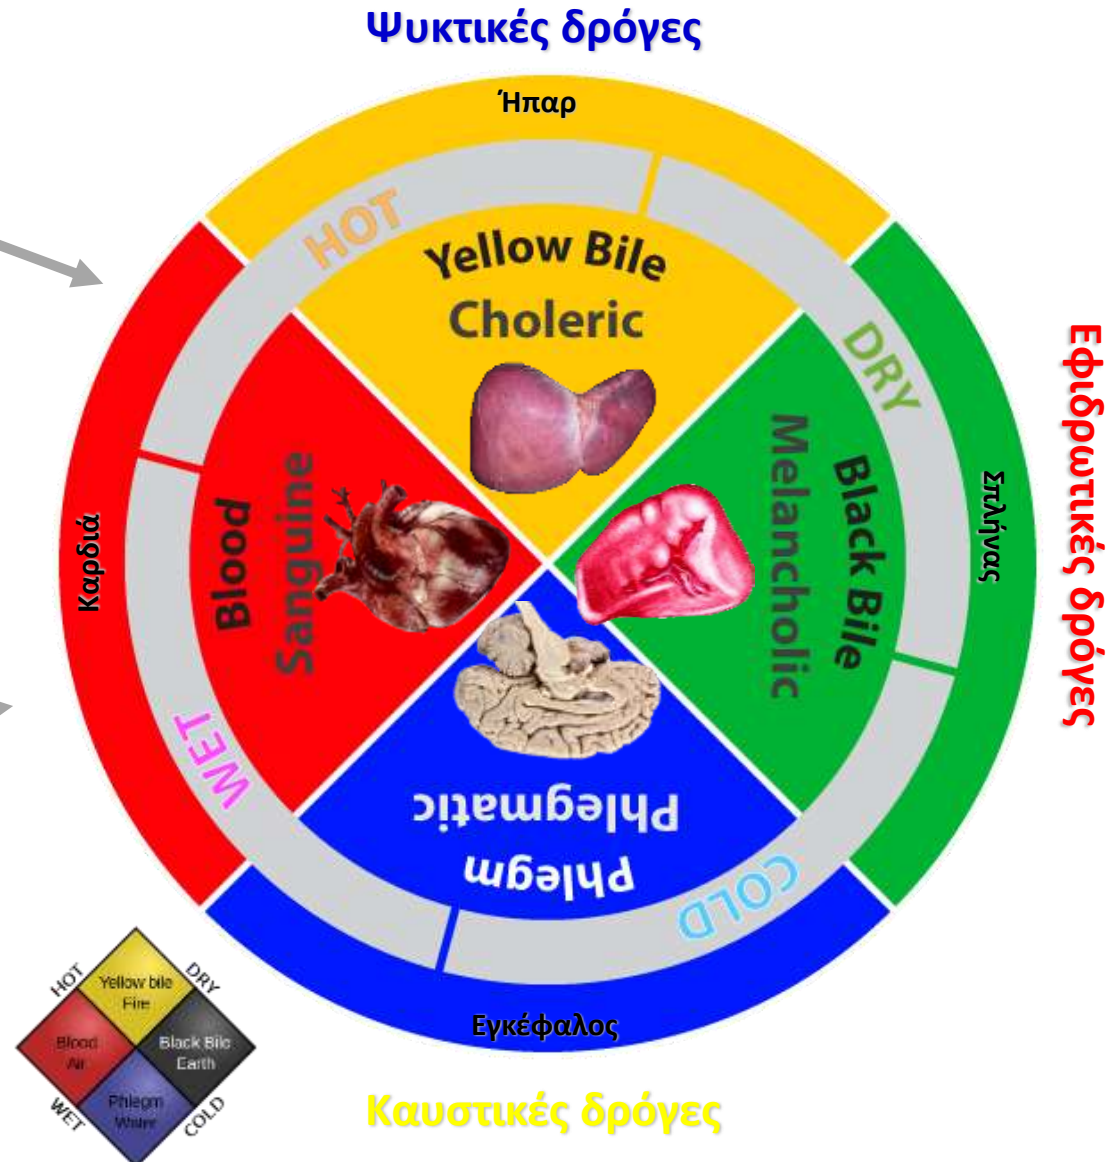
Ψυκτικές δρόγες

Ήπαρ

HOT

Yellow Bile
Choleric

DRY

Εφιδρωτικές δρόγες

Σπλήνας

Καρδιά

Blood
Sanguine

Black Bile
Melancholic

WET

Phlegmatic
Phlegm

COLD

Εγκέφαλος

Καυστικές δρόγες

HOT
Yellow bile
Fire
DRY
Blood
Air
Black Bile
Earth
Phlegm
Water
WET
COLD